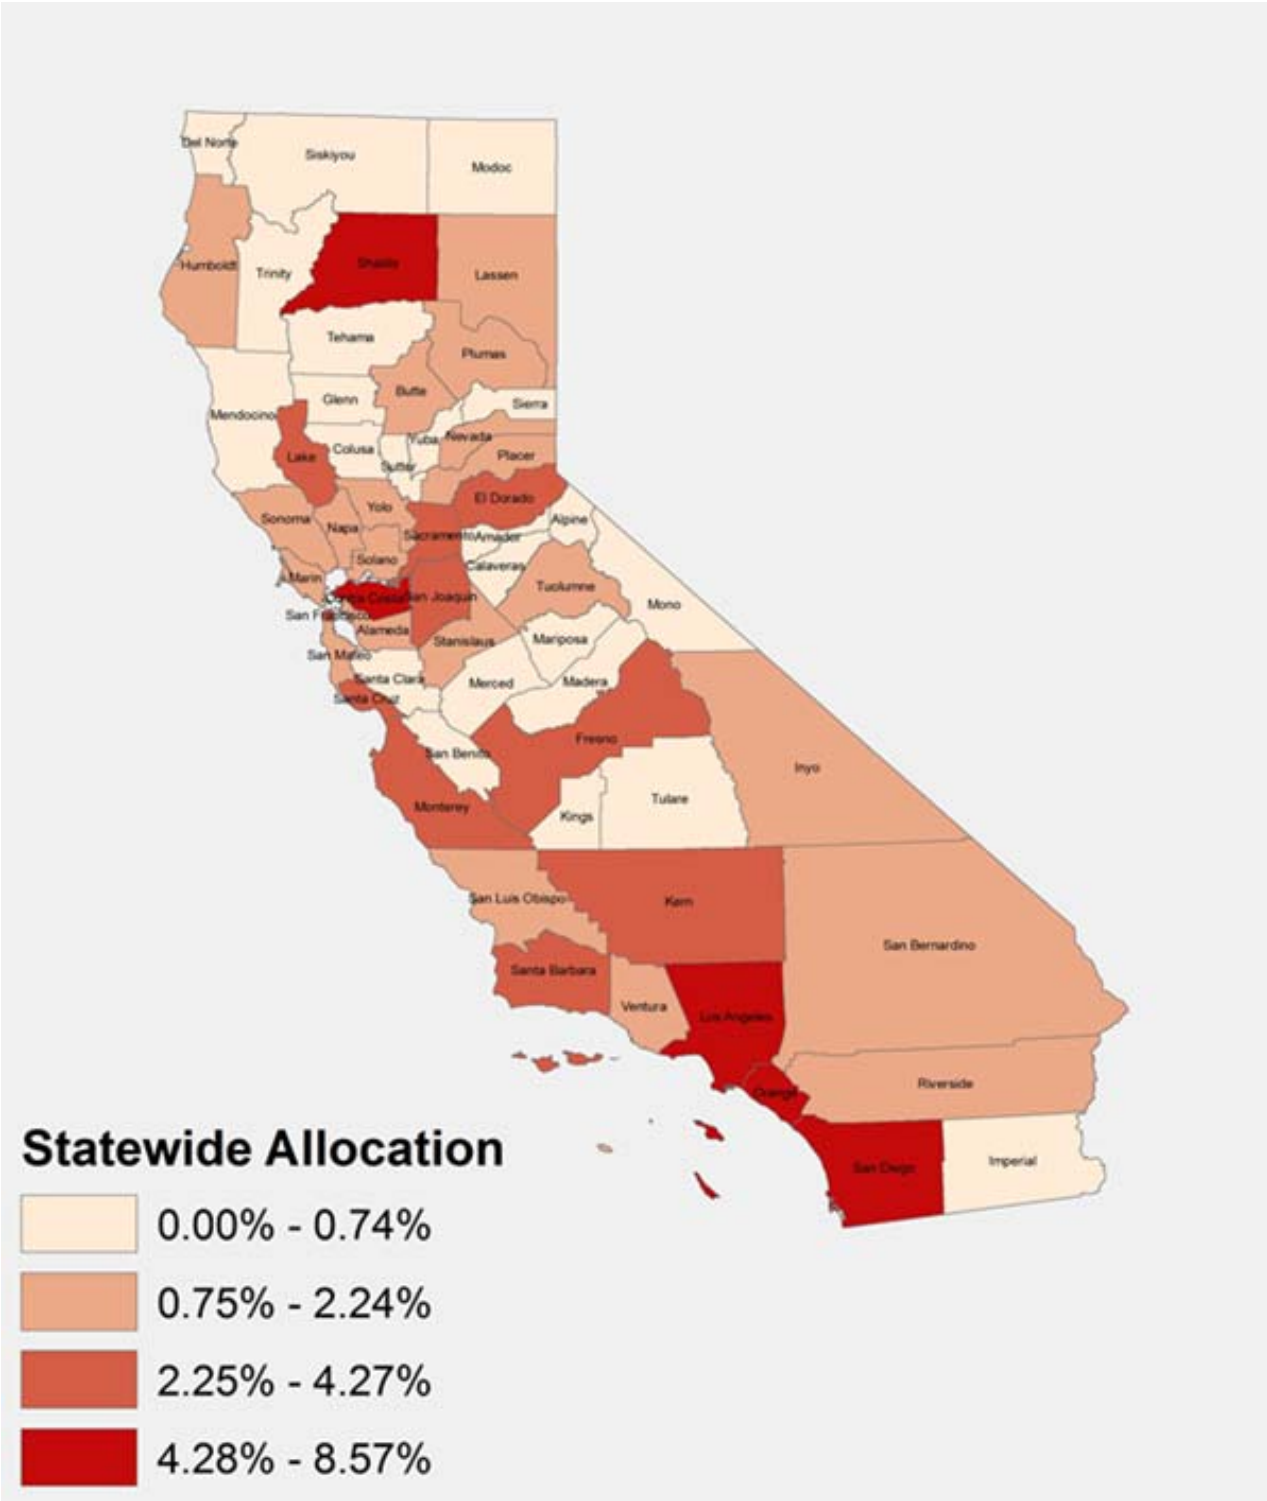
Del Norte
Siskiyou
Modoc
Humboldt
Trinity
Shasta
Lassen
Tehama
Plumas
Butte
Glenn
Sierra
Mendocino
Yuba
Nevada
Colusa
Lake
Sutter
Placer
El Dorado
Sonoma
Napa
Yolo
Alpine
Sacramento
Amador
Solano
Calaveras
Marin
Contra Costa
San Joaquin
Tuolumne
Mono
San Francisco
Alameda
Stanislaus
San Mateo
Mariposa
Santa Clara
Merced
Madera
Santa Cruz
Fresno
San Benito
Inyo
Tulare
Monterey
Kings
San Luis Obispo
Kern
San Bernardino
Santa Barbara
Ventura
Los Angeles
Riverside
Orange
San Diego
Imperial

Statewide Allocation
0.00% - 0.74%
0.75% - 2.24%
2.25% - 4.27%
4.28% - 8.57%